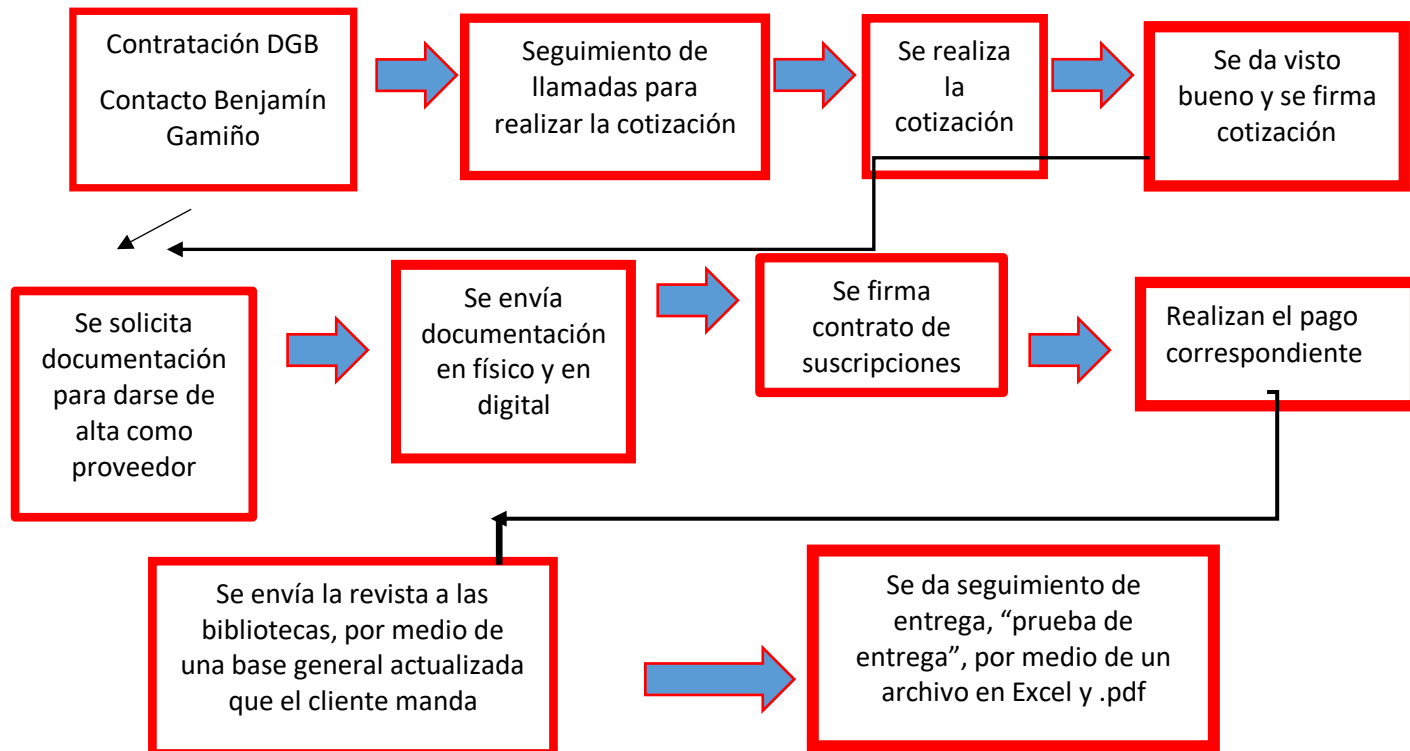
Contratación DGB

Contacto Benjamín Gamiño

Seguimiento de llamadas para realizar la cotización

Se realiza la cotización

Se da visto bueno y se firma cotización

Se solicita documentación para darse de alta como proveedor

Se envía documentación en físico y en digital

Se firma contrato de suscripciones

Realizan el pago correspondiente

Se envía la revista a las bibliotecas, por medio de una base general actualizada que el cliente manda

Se da seguimiento de entrega, “prueba de entrega”, por medio de un archivo en Excel y .pdf